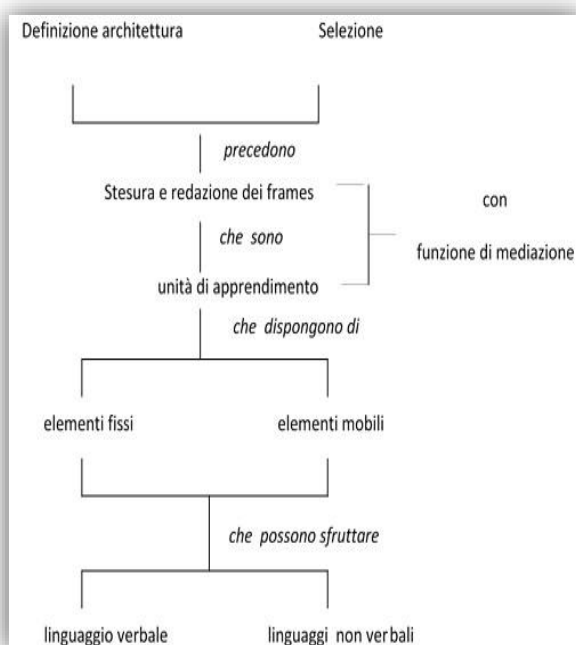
Definizione architettura

Selezione

precedono

Stesura e redazione dei frames

con

che sono

funzione di mediazione

unità di apprendimento

che dispongono di

elementi fissi

elementi mobili

che possono sfruttare

linguaggio verbale

linguaggi non verbali